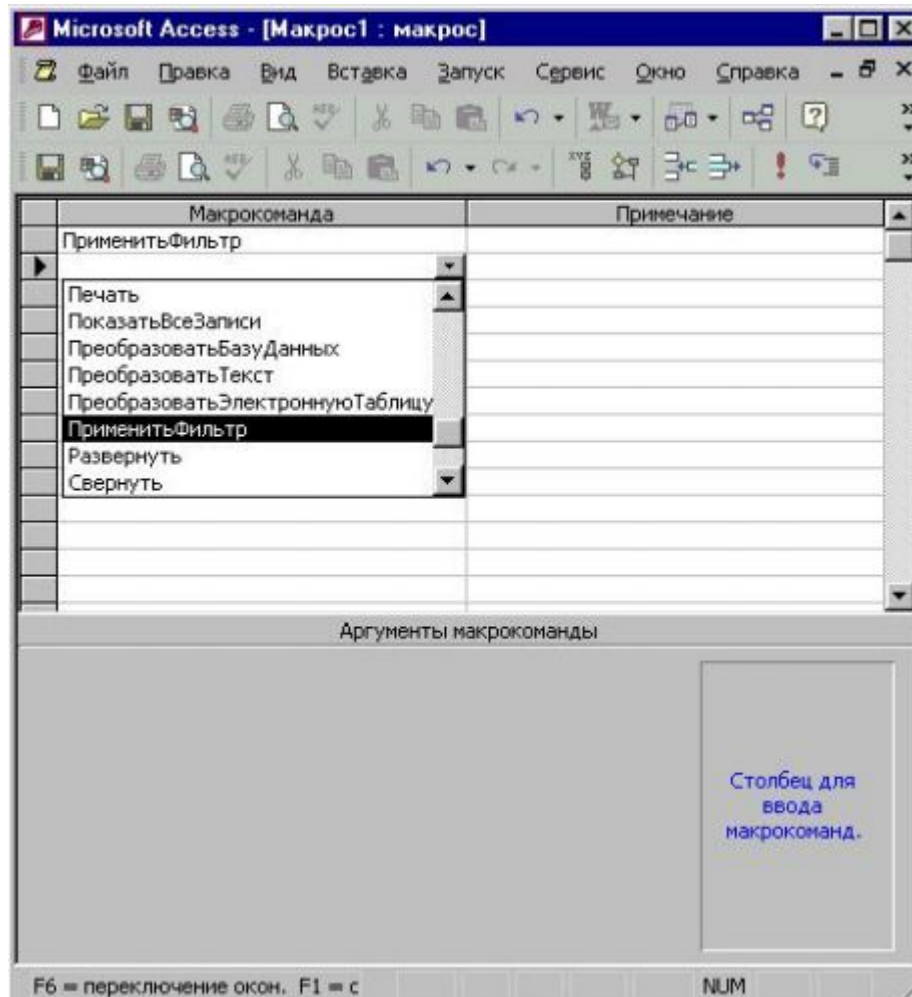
Microsoft Access - [Макрос1 : макрос]

Файл Правка Вид Вставка Запуск Сервис Окно Справка

| Макрокоманда | Примечание |
|---|---|
| ПрименитьФильтр | |
| | |

Печать
ПоказатьВсеЗаписи
ПреобразоватьБазуДанных
ПреобразоватьТекст
ПреобразоватьЭлектроннуюТаблицу
ПрименитьФильтр
Развернуть
Свернуть

Аргументы макрокоманды

Столбец для ввода макрокоманд.

F6 = переключение окон. F1 = с

NUM